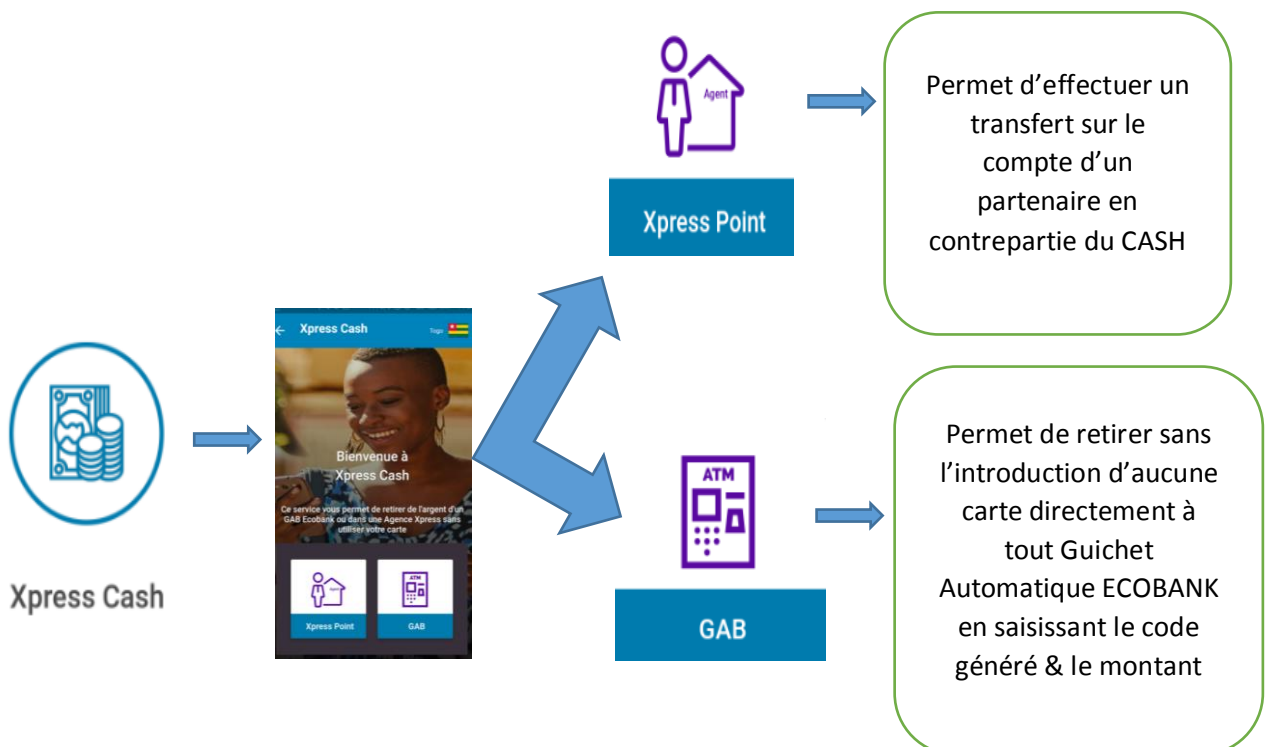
Agent

Xpress Point

Permet d'effectuer un transfert sur le compte d'un partenaire en contrepartie du CASH

Xpress Cash

← Xpress Cash Togo

Bienvenue à Xpress Cash

Ce service vous permet de retirer de l'argent d'un GAB Ecobank ou dans une Agence Xpress sans utiliser votre carte

Xpress Point

ATM

GAB

ATM

GAB

Permet de retirer sans l'introduction d'aucune carte directement à tout Guichet Automatique ECOBANK en saisissant le code généré & le montant